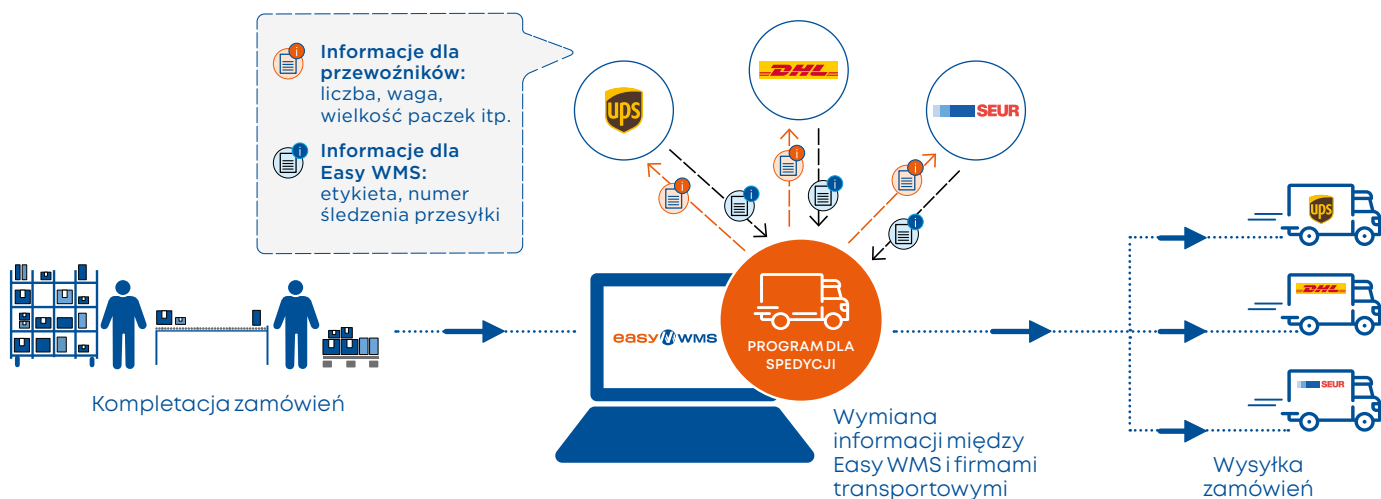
Informacje dla przewoźników: liczba, waga, wielkość paczek itp.

Informacje dla Easy WMS: etykieta, numer śledzenia przesyłki

UPS

DHL

SEUR

easy WMS

PROGRAM DLA SPEDYCJI

Kompletacja zamówień

Wymiana informacji między Easy WMS i firmami transportowymi

UPS

DHL

SEUR

Wysyłka zamówień